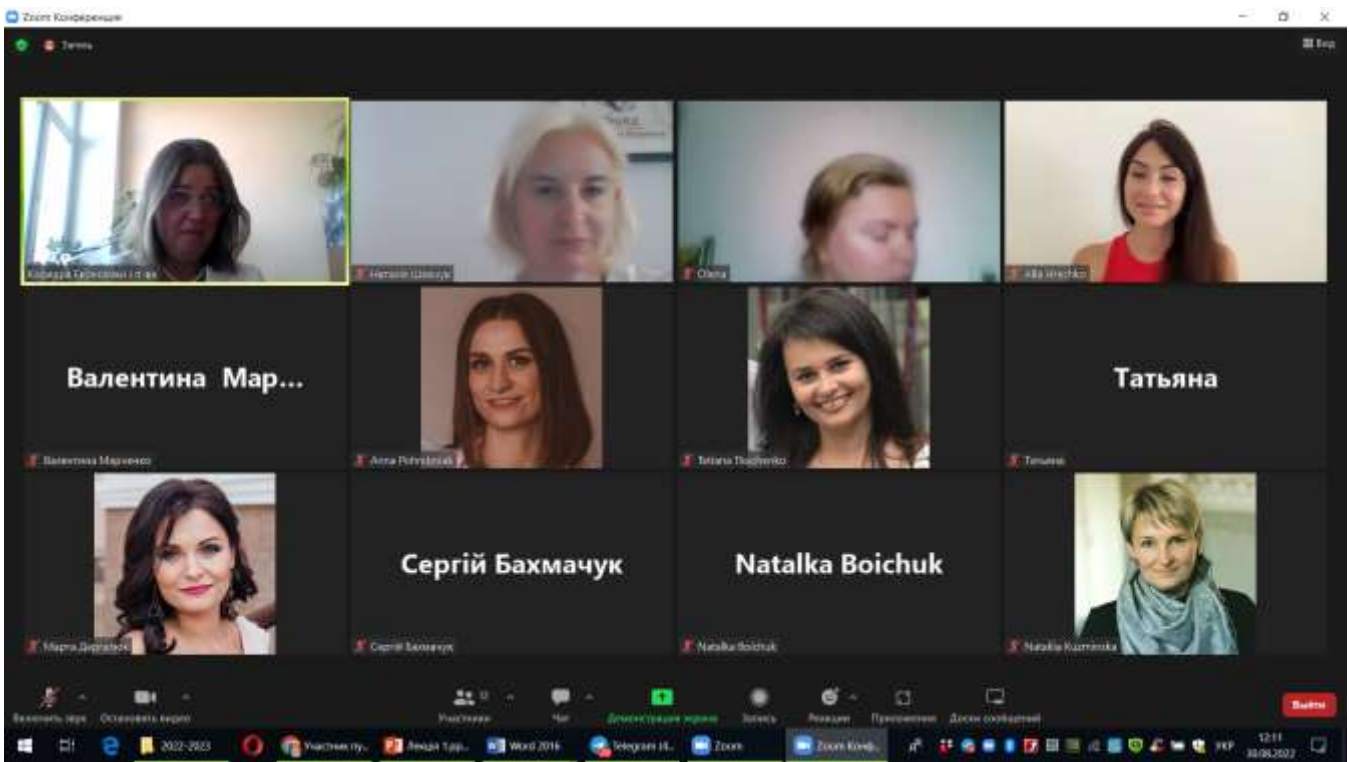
Zoom Конференция

Запись

Вид

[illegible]

Наталія Шевчук

Olena

Alla Hrechko

Валентина Мар...

Валентина Марченко

Anna Pohrebniak

Tetiana Tkachenko

Татьяна

Татьяна

Марта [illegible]

Сергій Бахмачук

Сергій Бахмачук

Natalka Boichuk

Natalka Boichuk

Natalia Kuzmińska

Включить звук

Остановить видео

Участники

Чат

Демонстрация экрана

Запись

Реакции

Приложения

Доски сообщений

Выйти

2022-2023

Участник пу...

Лекція 1.pp...

Word 2016

Telegram (4...

Zoom

Zoom Конф...

УКР

12:11

30.08.2022